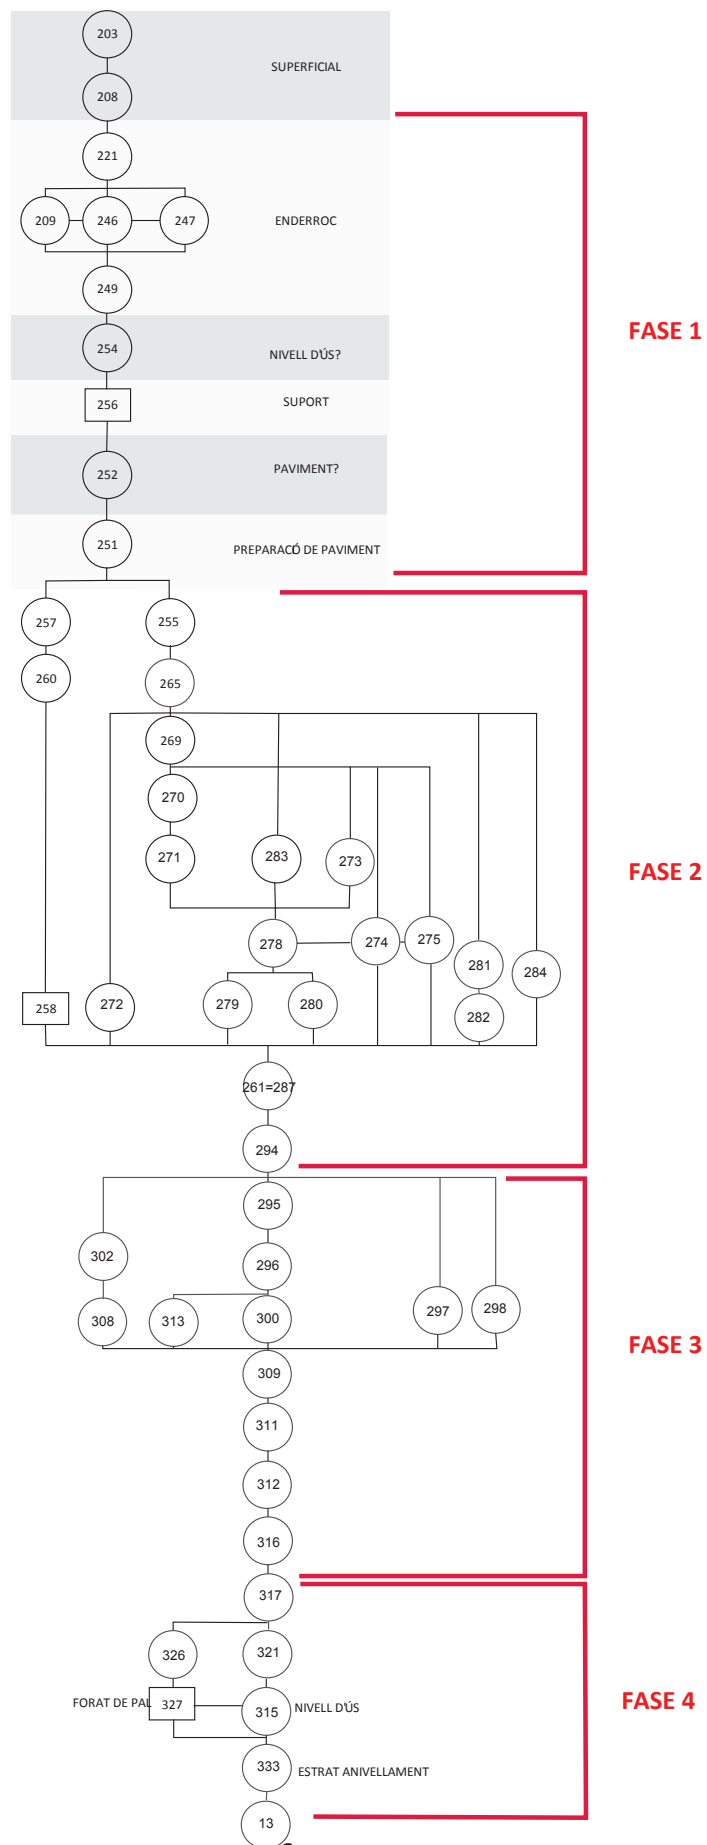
203
SUPERFICIAL
208
221
209
246
247
ENDERROC
249
254
NIVELL DÚS?
256
SUPORT
252
PAVIMENT?
251
PREPARACÓ DE PAVIMENT
FASE 1
257
255
260
265
269
270
271
283
273
278
274
275
281
284
258
272
279
280
282
261=287
294
FASE 2
295
302
296
308
313
300
297
298
309
311
312
316
FASE 3
317
326
321
FORAT DE PAL
327
315
NIVELL D'ÚS
333
ESTRAT ANIVELLAMENT
13
FASE 4